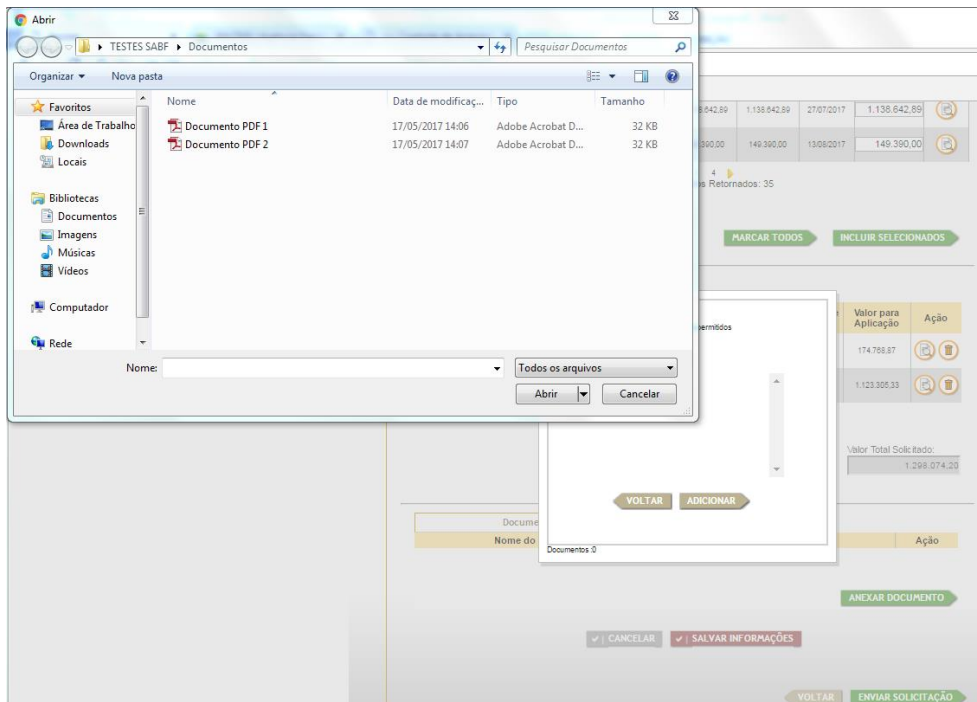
Abrir

TESTES SABF ▸ Documentos

Pesquisar Documentos

Organizar ▾ Nova pasta

Favoritos
Área de Trabalho
Downloads
Locais

Bibliotecas
Documentos
Imagens
Músicas
Vídeos

Computador

Rede

| Nome | Data de modificaç... | Tipo | Tamanho |
|---|---|---|---|
| Documento PDF 1 | 17/05/2017 14:06 | Adobe Acrobat D... | 32 KB |
| Documento PDF 2 | 17/05/2017 14:07 | Adobe Acrobat D... | 32 KB |

Nome:

Todos os arquivos

Abrir

Cancelar

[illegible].642,89 | 1.138.642,89 | 27/07/2017 | 1.138.642,89

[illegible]390,00 | 149.390,00 | 13/08/2017 | 149.390,00

4

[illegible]s Retornados: 35

MARCAR TODOS

INCLUIR SELECIONADOS

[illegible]ermitidos

Valor para Aplicação

Ação

174.768,87

1.123.305,33

Valor Total Solicitado:

1.298.074,20

VOLTAR

ADICIONAR

Docume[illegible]

Nome do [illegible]

Documentos :0

Ação

ANEXAR DOCUMENTO

CANCELAR

SALVAR INFORMAÇÕES

VOLTAR

ENVIAR SOLICITAÇÃO